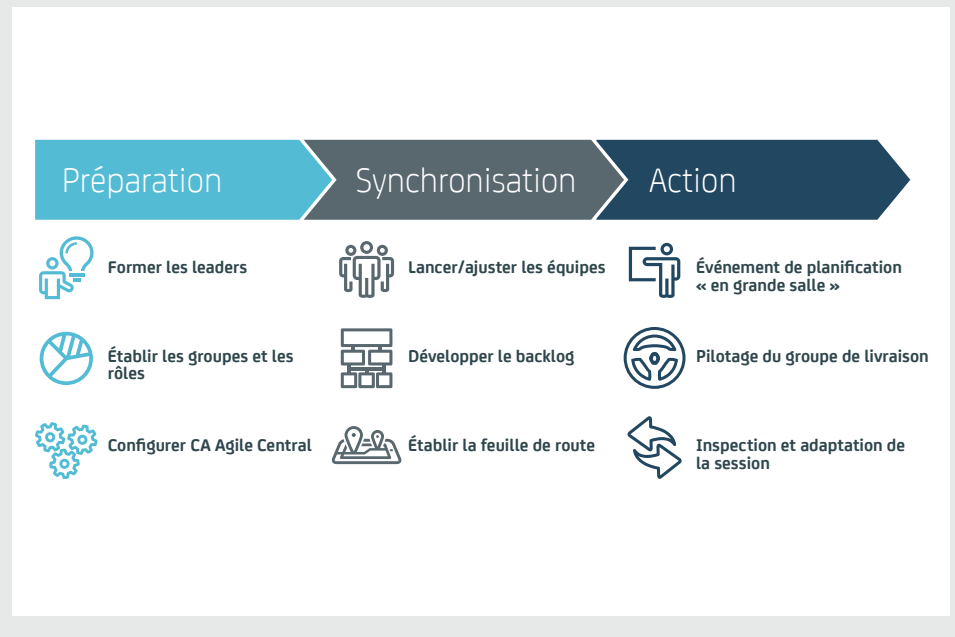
Préparation

Former les leaders

Établir les groupes et les rôles

Configurer CA Agile Central

Synchronisation

Lancer/ajuster les équipes

Développer le backlog

Établir la feuille de route

Action

Événement de planification « en grande salle »

Pilotage du groupe de livraison

Inspection et adaptation de la session